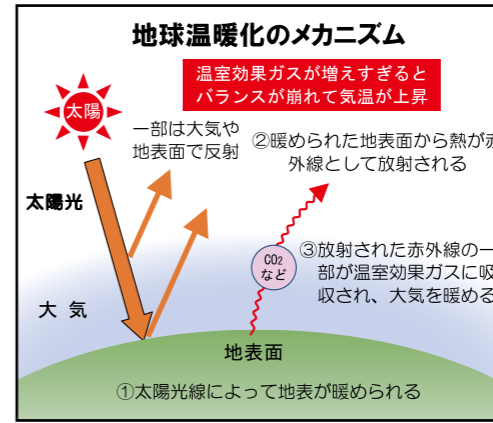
地球温暖化のメカニズム

温室効果ガスが増えすぎると
バランスが崩れて気温が上昇

太陽

一部は大気や
地表面で反射

②暖められた地表面から熱が赤
外線として放射される

太陽光

$CO_2$
など

③放射された赤外線の一
部が温室効果ガスに吸
収され、大気を暖める

大 気

地表面

①太陽光線によって地表が暖められる